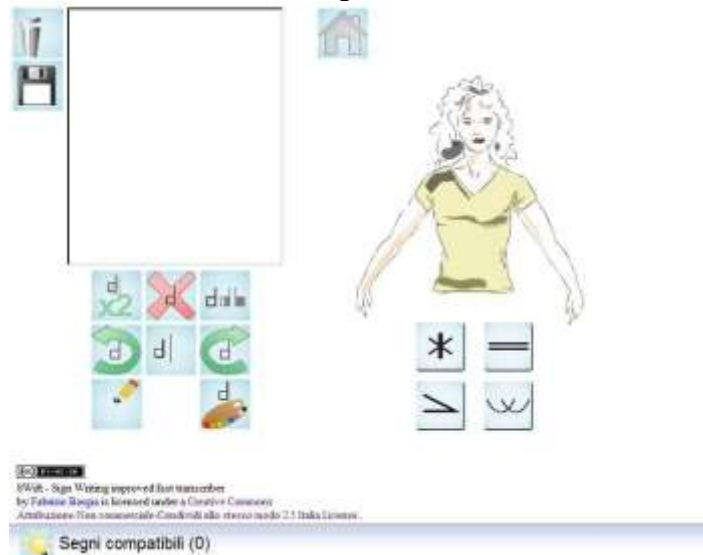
x2

SWift - Sign Writing improved fast transcriber
by Fabrizio Borgia is licensed under a Creative Commons
Attribuzione-Non commerciale-Condividi allo stesso modo 2.5 Italia License.

Segni compatibili (0)